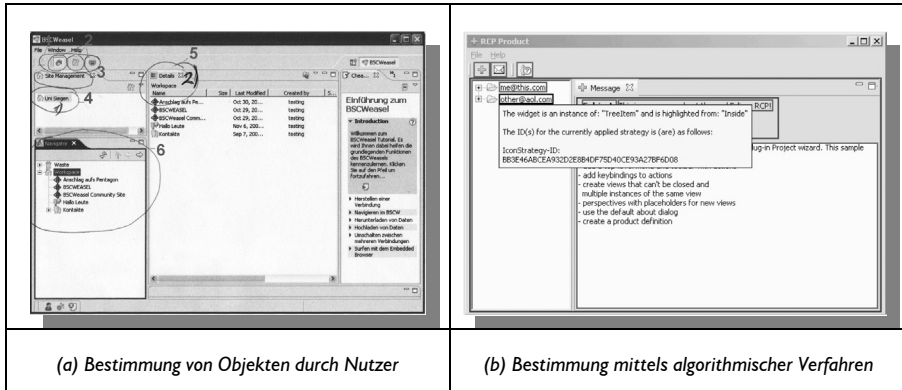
BSCWeasel
File Window Help
2
3
Site Management
Uni Siegen
4
1
5
Details
2)
Workspace
| Name | Size | Last Modified | Created by |
|---|---|---|---|
| Anschlag fürs Pe... | | Oct 30, 20... | testing |
| BSCWEASEL | | Oct 29, 20... | testing |
| BSCWeasel Comm... | | Oct 29, 20... | testing |
| Hallo Leute | | Nov 6, 200... | testing |
| Kontakte | | Sep 7, 200... | testing |

Navigator
6
Waste
Workspace
Anschlag aufs Pentagon
BSCWEASEL
BSCWeasel Community Site
Hallo Leute
Kontakte

BSCWeasel
Chea...
Einführung zum BSCWeasel
Introduction
Willkommen zum BSCWeasel Tutorial. Es wird Ihnen dabei helfen die grundlegenden Funktionen des BSCWeasels kennenzulernen. Klicken Sie auf den Pfeil um Fortzufahren.
Herstellen einer Verbindung
Navigieren im BSCW
Herunterladen von Daten
Hochladen von Daten
Umschalten zwischen mehreren Verbindungen
Surfen mit dem Embedded Browser

RCP Product
File Help
me@this.com
other@aol.com
Message
The widget is an instance of: "TreeItem" and is highlighted from: "Inside"
The ID(s) for the currently applied strategy is (are) as follows:
IconStrategy-ID:
BB3E46ABCEA932D2E8B4DF75D40CE93A27BF6D08
RCP!
lug-in Project wizard. This sample
- add keybindings to actions
- create views that can't be closed and multiple instances of the same view
- perspectives with placeholders for new views
- use the default about dialog
- create a product definition

(a) Bestimmung von Objekten durch Nutzer
(b) Bestimmung mittels algorithmischer Verfahren